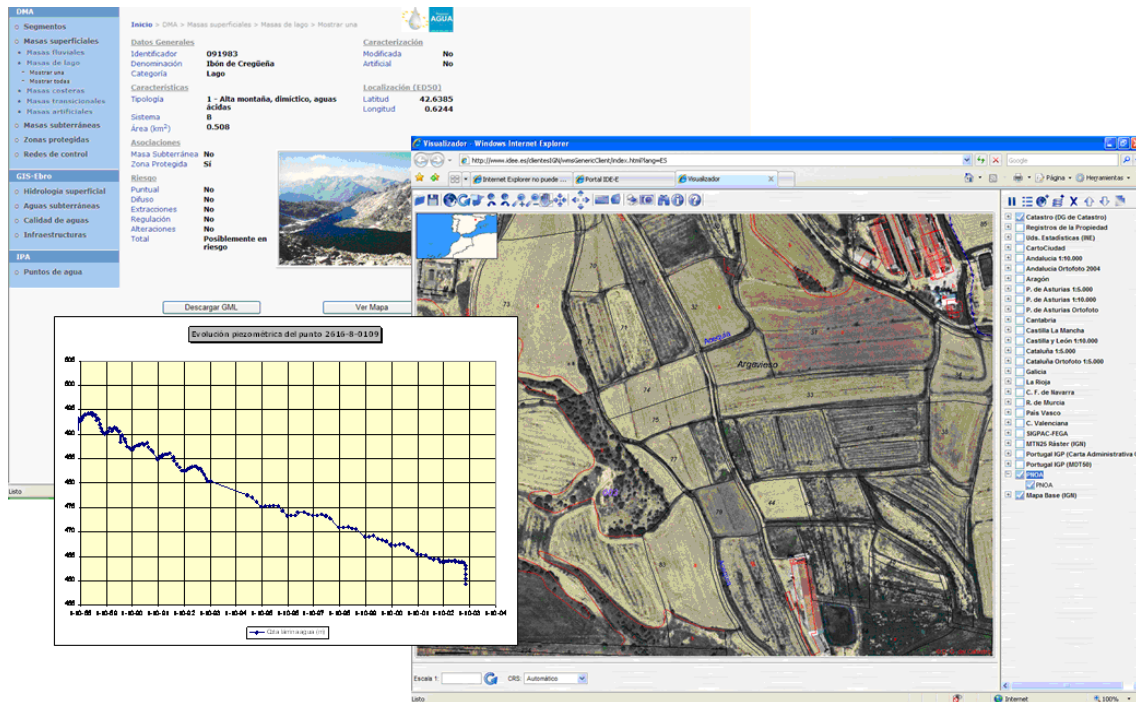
DMA
Segmentos
Masas superficiales
Masas fluviales
Masas de lago
Mostrar una
Mostrar todas
Masas costeras
Masas transicionales
Masas artificiales
Masas subterráneas
Zonas protegidas
Redes de control
GIS-Ebro
Hidrología superficial
Aguas subterráneas
Calidad de aguas
Infraestructuras
IPA
Puntos de agua

Inicio > DMA > Masas superficiales > Masas de lago > Mostrar una

Datos Generales
Identificador 091983
Denominación Ibón de Cregüeña
Categoría Lago

Características
Tipología 1 - Alta montaña, dimíctico, aguas ácidas
Sistema B
Área (km$^2$) 0.508

Asociaciones
Masa Subterránea No
Zona Protegida Sí

Riesgo
Puntual No
Difuso No
Extracciones No
Regulación No
Alteraciones No
Total Posiblemente en riesgo

Caracterización
Modificada No
Artificial No

Localización (ED50)
Latitud 42.6385
Longitud 0.6244

Descargar GML
Ver Mapa

Listo

Evolución piezométrica del punto 2616-8-0109

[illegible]

Cota lámina agua (m)

Visualizador - Windows Internet Explorer
http://www.idee.es/clientesIGN/wmsGenericClient/index.html?lang=ES
Google
Internet Explorer no puede ...
Portal IDE-E
Visualizador
Página
Herramientas

Catastro (DG de Catastro)
Registros de la Propiedad
Uds. Estadísticas (INE)
CartoCiudad
Andalucía 1:10.000
Andalucía Ortofoto 2004
Aragón
P. de Asturias 1:5.000
P. de Asturias 1:10.000
P. de Asturias Ortofoto
Cantabria
Castilla La Mancha
Castilla y León 1:10.000
Cataluña 1:5.000
Cataluña Ortofoto 1:5.000
Galicia
La Rioja
C. F. de Navarra
R. de Murcia
País Vasco
C. Valenciana
SIGPAC-FEGA
MTN25 Ráster (IGN)
Portugal IGP (Carta Administrativa
Portugal IGP (MDT50)
PNOA
PNOA
Mapa Base (IGN)

Argavieso

Escala 1:
CRS: Automático
Listo
Internet
100%